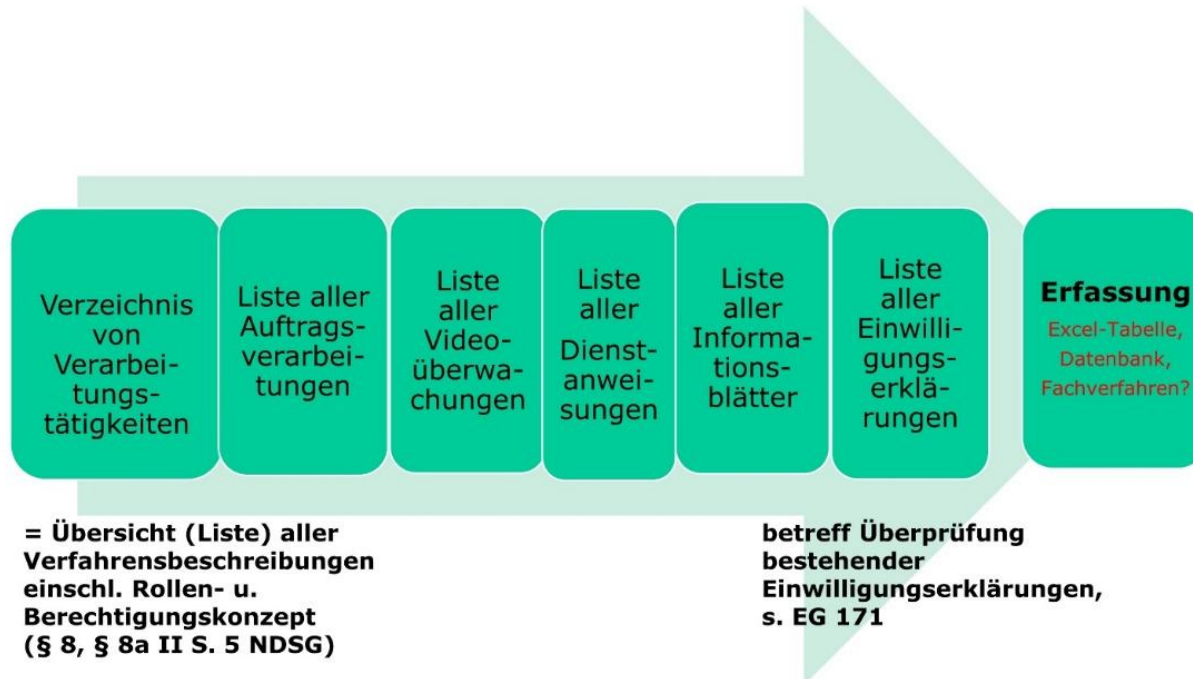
Verzeichnis von Verarbeitungstätigkeiten

Liste aller Auftragsverarbeitungen

Liste aller Videoüberwachungen

Liste aller Dienstanweisungen

Liste aller Informationsblätter

Liste aller Einwilligungserklärungen

**Erfassung**
Excel-Tabelle, Datenbank, Fachverfahren?

= Übersicht (Liste) aller Verfahrensbeschreibungen einschl. Rollen- u. Berechtigungskonzept (§ 8, § 8a II S. 5 NDSG)

betreff Überprüfung bestehender Einwilligungserklärungen, s. EG 171